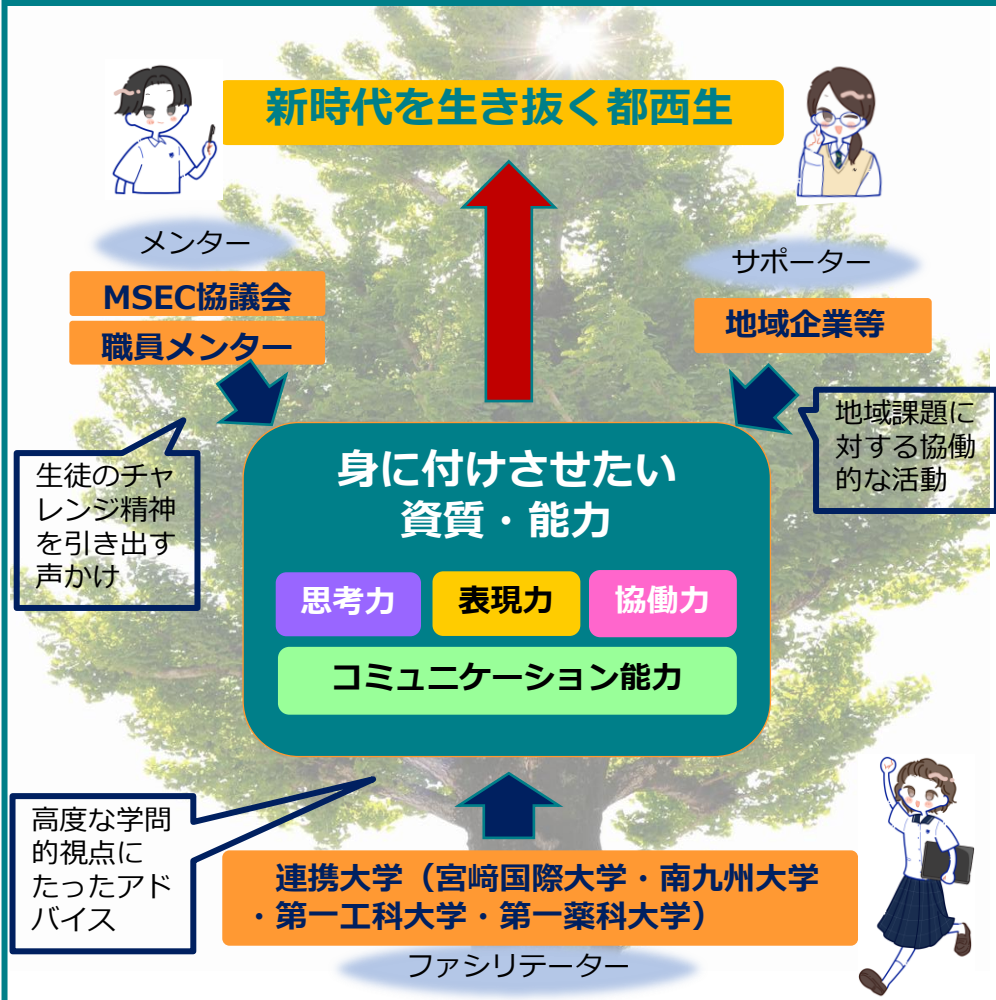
新時代を生き抜く都西生

メンター

MSEC協議会

職員メンター

サポーター

地域企業等

生徒のチャレンジ精神を引き出す声かけ

地域課題に対する協働的な活動

身に付けさせたい
資質・能力

思考力

表現力

協働力

コミュニケーション能力

高度な学問的視点にたったアドバイス

連携大学（宮崎国際大学・南九州大学・第一工科大学・第一薬科大学）

ファシリテーター